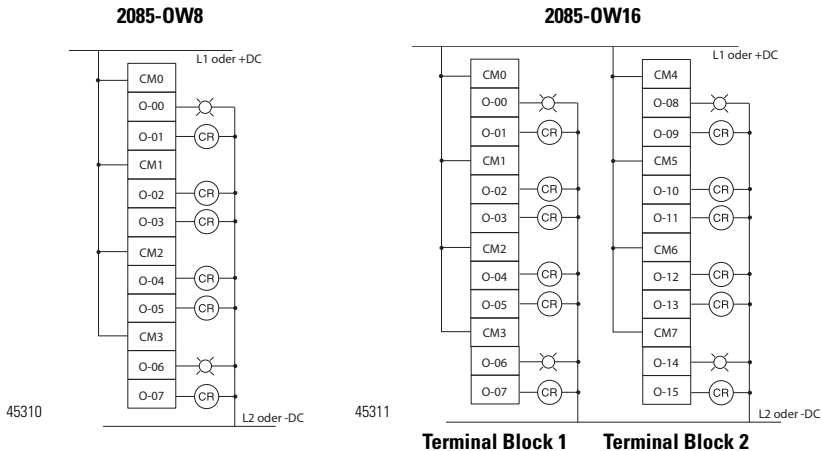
2085-OW8

L1 oder +DC

CM0
O-00
O-01 CR
CM1
O-02 CR
O-03 CR
CM2
O-04 CR
O-05 CR
CM3
O-06
O-07 CR

L2 oder -DC

45310

2085-OW16

L1 oder +DC

CM0
O-00
O-01 CR
CM1
O-02 CR
O-03 CR
CM2
O-04 CR
O-05 CR
CM3
O-06
O-07 CR

CM4
O-08
O-09 CR
CM5
O-10 CR
O-11 CR
CM6
O-12 CR
O-13 CR
CM7
O-14
O-15 CR

L2 oder -DC

45311

Terminal Block 1 Terminal Block 2